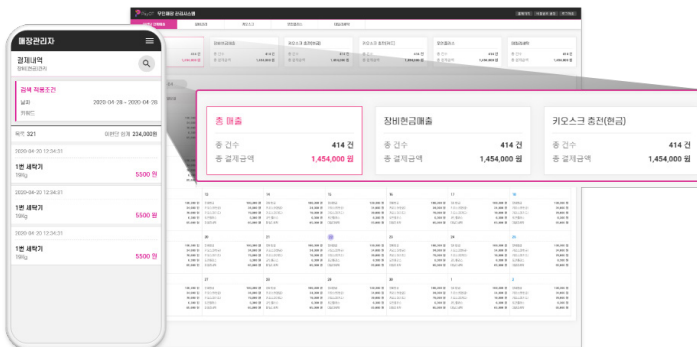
매장관리자

결제내역
장비현금관리

검색 적용조건
날짜 2020-04-28 ~ 2020-04-35
카테고

목록: 321 이번단 합계 234,000원

2020-04-20 12:34:31
1번 세탁기
15Kg 5500 원

2020-04-20 12:34:31
1번 세탁기
15Kg 5500 원

2020-04-20 12:34:31
1번 세탁기
15Kg 5500 원

2020-04-20 12:34:31
1번 세탁기
15Kg 5500 원

무인매장 관리시스템

총 매출
총 건수 414 건
총 결제금액 1,454,000 원

장비현금매출
총 건수 414 건
총 결제금액 1,454,000 원

키오스크 충전(현금)
총 건수 414 건
총 결제금액 1,454,000 원